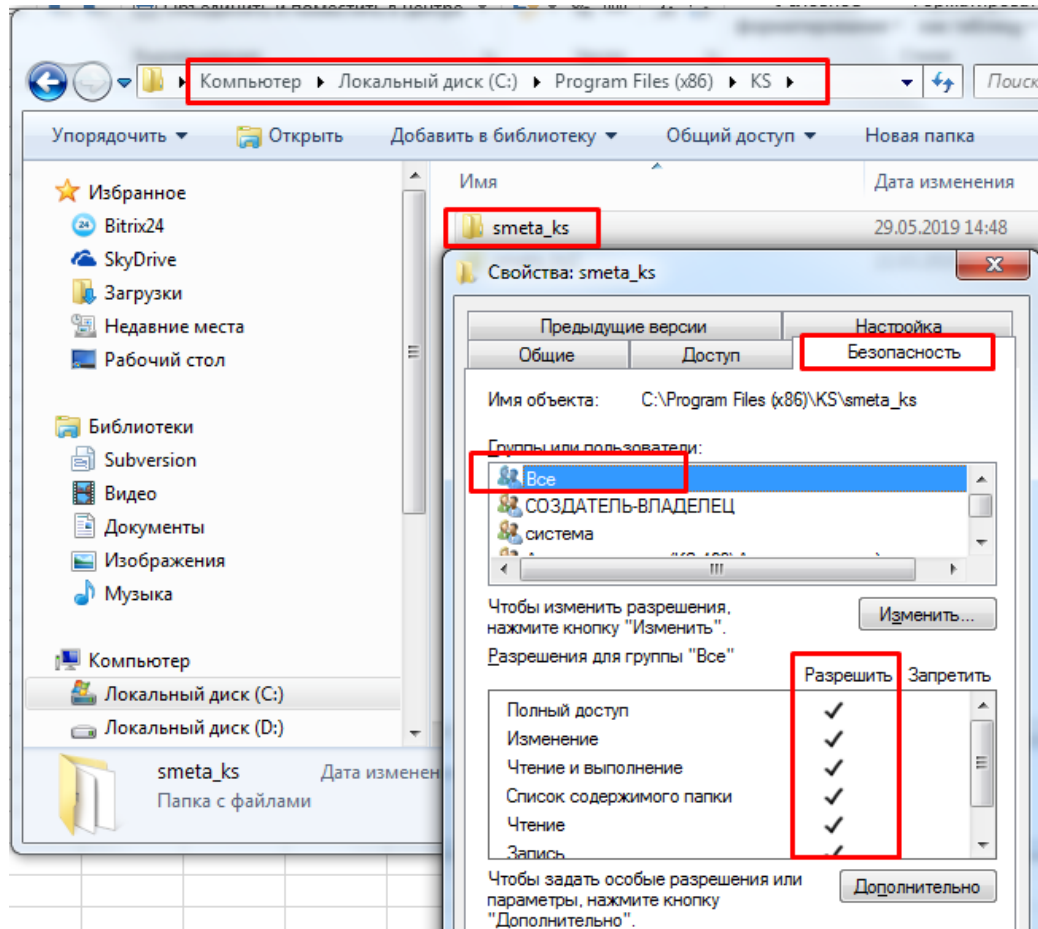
Компьютер ▸ Локальный диск (C:) ▸ Program Files (x86) ▸ KS ▸

Поиск

Упорядочить ▾ Открыть Добавить в библиотеку ▾ Общий доступ ▾ Новая папка

Избранное
Bitrix24
SkyDrive
Загрузки
Недавние места
Рабочий стол

Библиотеки
Subversion
Видео
Документы
Изображения
Музыка

Компьютер
Локальный диск (C:)
Локальный диск (D:)

Имя
Дата изменения
smeta_ks
29.05.2019 14:48

smeta_ks
Дата изменен
Папка с файлами

Свойства: smeta_ks

Предыдущие версии
Настройка
Общие
Доступ
Безопасность

Имя объекта: C:\Program Files (x86)\KS\smeta_ks

Группы или пользователи:
Все
СОЗДАТЕЛЬ-ВЛАДЕЛЕЦ
система
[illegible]

Чтобы изменить разрешения, нажмите кнопку "Изменить".
Изменить...

Разрешения для группы "Все"
Разрешить Запретить

| | Разрешить | Запретить |
|---|---|---|
| Полный доступ | ✓ | |
| Изменение | ✓ | |
| Чтение и выполнение | ✓ | |
| Список содержимого папки | ✓ | |
| Чтение | ✓ | |
| Запись | ✓ | |

Чтобы задать особые разрешения или параметры, нажмите кнопку "Дополнительно".
Дополнительно